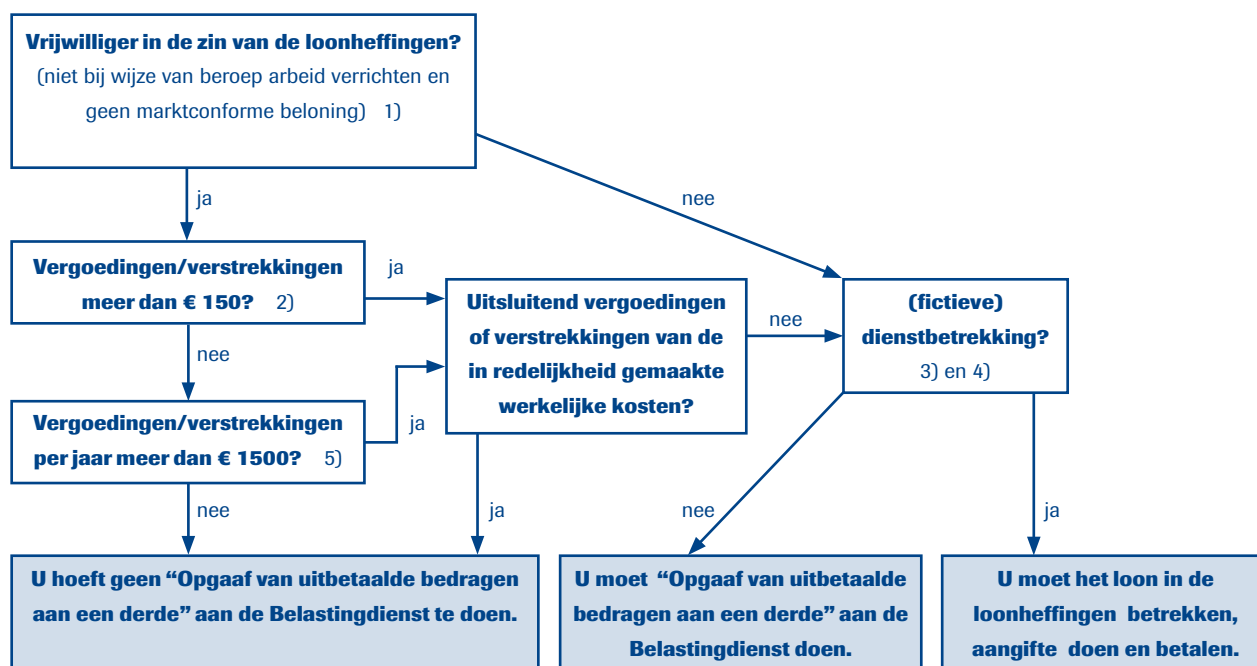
Vrijwilliger in de zin van de loonheffingen?
(niet bij wijze van beroep arbeid verrichten en geen marktconforme beloning) 1)

ja

nee

Vergoedingen/verstrekkingen meer dan € 150? 2)

ja

Uitsluitend vergoedingen of verstrekkingen van de in redelijkheid gemaakte werkelijke kosten?

nee

(fictieve) dienstbetrekking?
3) en 4)

nee

Vergoedingen/verstrekkingen per jaar meer dan € 1500? 5)

ja

nee

ja

nee

ja

U hoeft geen "Opgaaf van uitbetaalde bedragen aan een derde" aan de Belastingdienst te doen.

U moet "Opgaaf van uitbetaalde bedragen aan een derde" aan de Belastingdienst doen.

U moet het loon in de loonheffingen betrekken, aangifte doen en betalen.